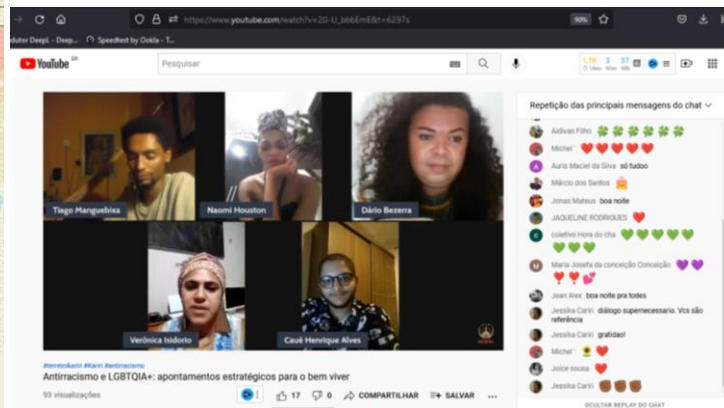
https://www.youtube.com/watch?v=20-U_bbbEmE&t=6297s

90%

dutor DeepL - Deep... Speedtest by Ookla - T...

YouTube BR

Pesquisar

Tiago Manguebixa

Naomi Houston

Dário Bezerra

Verônica Isidorio

Cauê Henrique Alves

#terreirokariri #Kariri #antirracismo

Antirracismo e LGBTQIA+: apontamentos estratégicos para o bem viver

93 visualizações

17 0 COMPARTILHAR SALVAR ...

Repetição das principais mensagens do chat

Aldivan Filho 🍀🍀🍀🍀🍀

Michel ❤️❤️❤️❤️❤️

Auris Maciel da Silva só tudooo

Márcio dos Santos

Jonas Mateus boa noite

JAQUELINE RODRIGUES ❤️

coletivo Hora do chá 💚💚💚💚💚💚💚💚

Maria Josefa da conceição Conceição 💜💜❤️❤️💕

Jean Alex boa noite pra todes

Jessika Cariri diálogo supernecessario. Vcs são referência

Jessika Cariri gratidão!

Michel ❤️

Joice sousa ❤️

Jessika Cariri

OCULTAR REPLAY DO CHAT